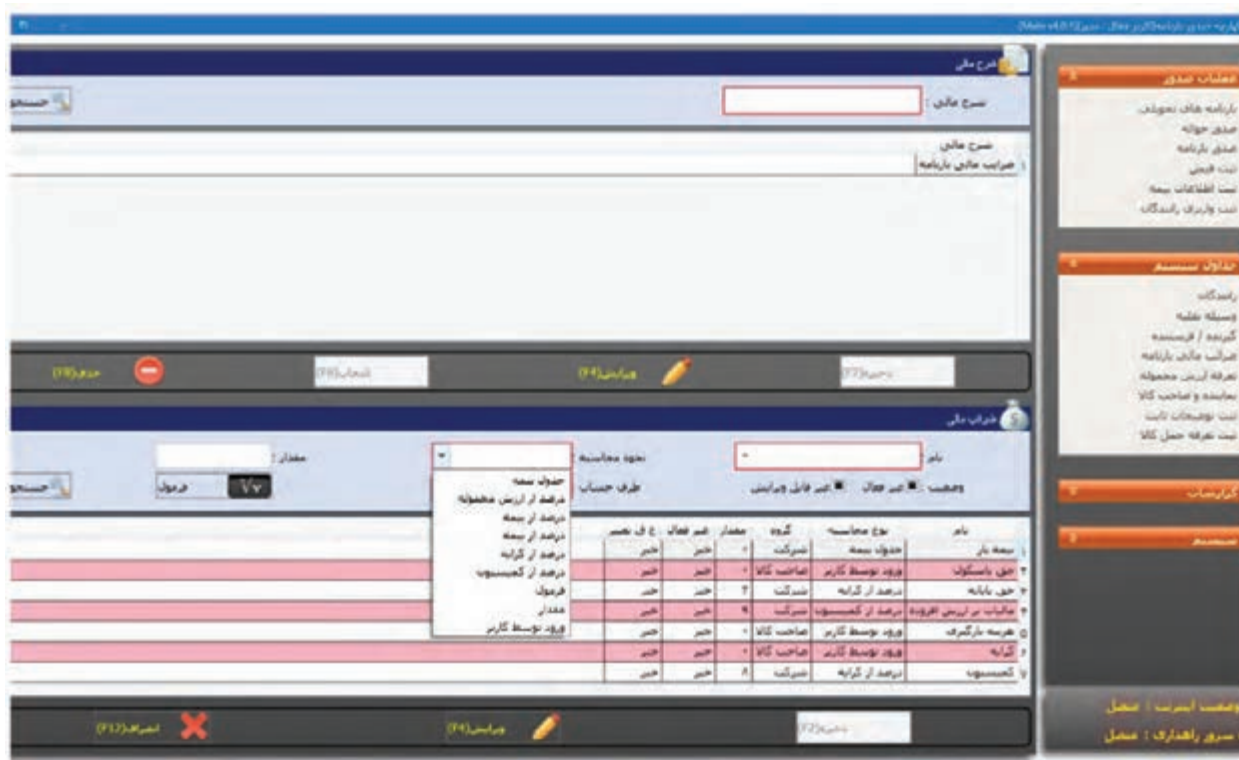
عملیات صدور
بارنامه های تحویلی
صدور حواله
صدور بارنامه
ثبت قبض
ثبت اطلاعات بیمه
ثبت واریزی رانندگان

جداول سیستم
رانندگان
وسیله نقلیه
گیرنده / فرستنده
ضرائب مالی بارنامه
تعرفه ارزش محموله
نماینده و صاحب کالا
ثبت توضیحات ثابت
ثبت تعرفه حمل کالا

گزارشات

سیستم

وضعیت اینترنت : متصل
سرور راهداری : متصل

شرح مالی
شرح مالی :
جستجو
شرح مالی
ضرائب مالی بارنامه

حذف(F8)
انتخاب(F5)
ویرایش(F4)
ذخیره(F2)

ضرائب مالی
نام
نحوه محاسبه
مقدار :
جستجو
وضعیت : غیر فعال غیر قابل ویرایش
طرف حساب
فرمول

حدول بیمه
درصد از ارزش محموله
درصد از بیمه
درصد از بیمه
درصد از کرایه
درصد از کمیسیون
فرمول
مقدار
ورود توسط کاربر

| نام | نوع محاسبه | گروه | مقدار | غیر فعال | غ ق تغییر |
|---|---|---|---|---|---|
| ۱ بیمه بار | جدول بیمه | شرکت | ۰ | خیر | خیر |
| ۲ حق باسکول | ورود توسط کاربر | صاحب کالا | ۰ | خیر | خیر |
| ۳ حق بابانه | درصد از کرایه | شرکت | ۳ | خیر | خیر |
| ۴ مالیات بر ارزش افزوده | درصد از کمیسیون | شرکت | ۹ | خیر | خیر |
| ۵ هزینه بارگیری | ورود توسط کاربر | صاحب کالا | ۰ | خیر | خیر |
| ۶ کرایه | ورود توسط کاربر | صاحب کالا | ۰ | خیر | خیر |
| ۷ کمیسیون | درصد از کرایه | شرکت | ۸ | خیر | خیر |

انصراف(F12)
ویرایش(F4)
ذخیره(F2)